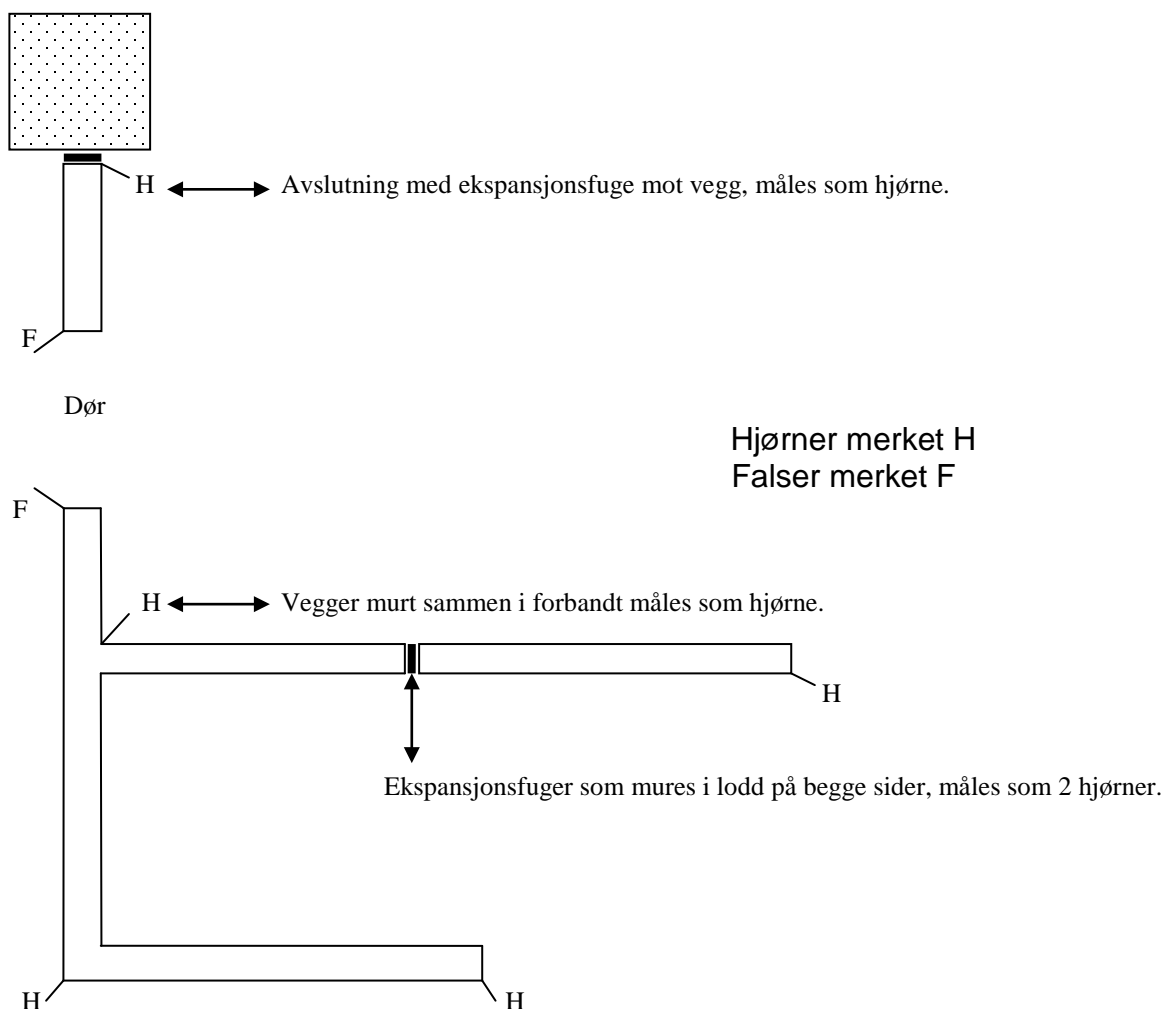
H Avslutning med ekspansjonsfuge mot vegg, måles som hjørne.

F

Dør

Hjørner merket H
Falser merket F

F

H Vegger murt sammen i forbandt måles som hjørne.

H

Ekspansjonsfuger som mures i lodd på begge sider, måles som 2 hjørner.

H

H